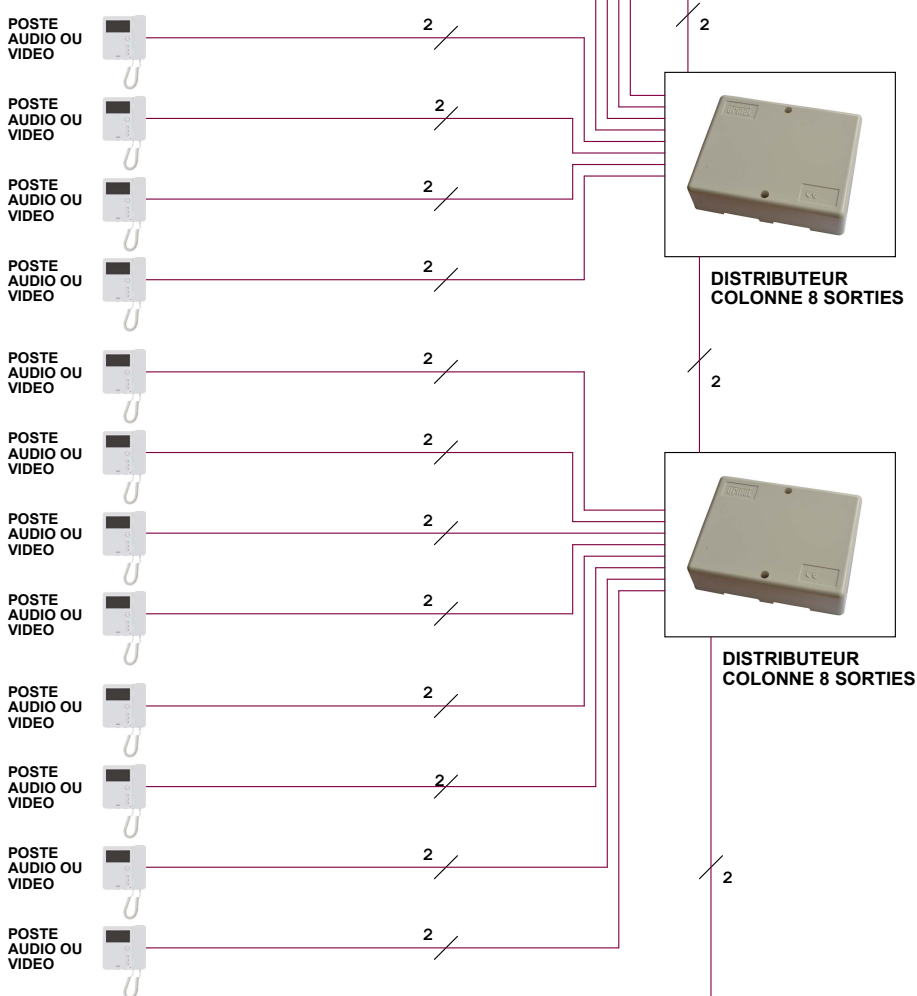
2

POSTE AUDIO OU VIDEO

2

POSTE AUDIO OU VIDEO

2

POSTE AUDIO OU VIDEO

2

POSTE AUDIO OU VIDEO

2

DISTRIBUTEUR COLONNE 8 SORTIES

2

POSTE AUDIO OU VIDEO

2

POSTE AUDIO OU VIDEO

2

POSTE AUDIO OU VIDEO

2

POSTE AUDIO OU VIDEO

2

DISTRIBUTEUR COLONNE 8 SORTIES

POSTE AUDIO OU VIDEO

2

POSTE AUDIO OU VIDEO

2

POSTE AUDIO OU VIDEO

2

POSTE AUDIO OU VIDEO

2

2